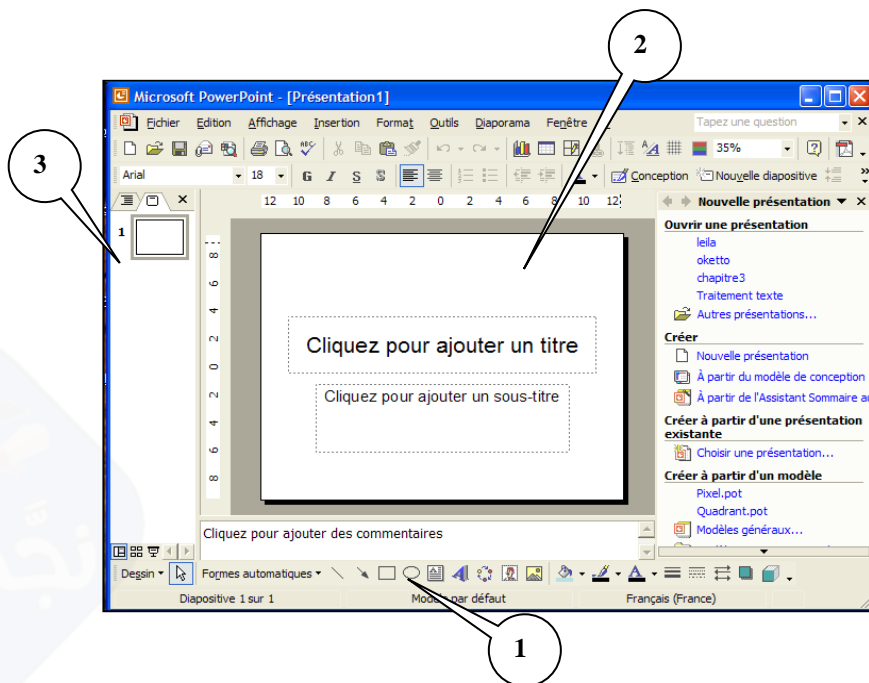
2

3

Microsoft PowerPoint - [Présentation1]

Fichier Edition Affichage Insertion Format Outils Diaporama Fenêtre ?

Tapez une question

35%

Arial 18 G I S S

Conception Nouvelle diapositive

12 10 8 6 4 2 0 2 4 6 8 10 12

8 6 4 2 0 2 4 6 8

1

Cliquez pour ajouter un titre

Cliquez pour ajouter un sous-titre

Cliquez pour ajouter des commentaires

Nouvelle présentation

Ouvrir une présentation

leila

oketto

chapitre3

Traitement texte

Autres présentations...

Créer

Nouvelle présentation

À partir du modèle de conception

À partir de l'Assistant Sommaire au

Créer à partir d'une présentation existante

Choisir une présentation...

Créer à partir d'un modèle

Pixel.pot

Quadrant.pot

Modèles généraux...

Dessin Formes automatiques

Diapositive 1 sur 1 Modèle par défaut Français (France)

1